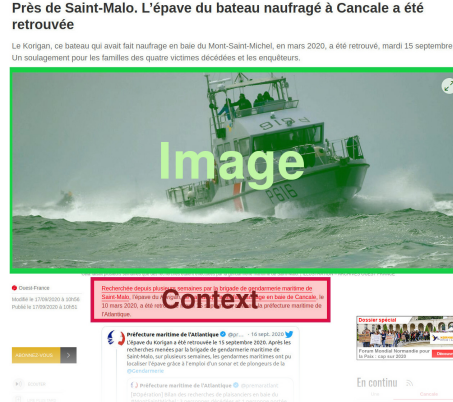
Près de Saint-Malo. L'épave du bateau naufragé à Cancale a été retrouvée

Le Korigan, ce bateau qui avait fait naufrage en baie du Mont-Saint-Michel, en mars 2020, a été retrouvé, mardi 15 septembre. Un soulagement pour les familles des quatre victimes décédées et les enquêteurs.

Image

P606

Ouest-France

Modifié le 17/09/2020 à 10h58
Publié le 17/09/2020 à 10h51

Recherchée depuis plusieurs semaines par la brigade de gendarmerie maritime de Saint-Malo, l'épave du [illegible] en baie de Cancale, le 10 mars 2020, a été retro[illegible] la préfecture maritime de l'Atlantique.

Context

Préfecture maritime de l'Atlantique @pr... · 16 sept. 2020
L'épave du Korigan a été retrouvée le 15 septembre 2020. Après les recherches menées par la brigade de gendarmerie maritime de Saint-Malo, sur plusieurs semaines, les gendarmes maritimes ont pu localiser l'épave grâce à l'emploi d'un sonar et de plongeurs de la @Gendarmerie

Préfecture maritime de l'Atlantique
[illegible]

ABONNEZ-VOUS

Dossier spécial
Forum Mondial Normandie pour la Paix : cap sur 2020

En continu